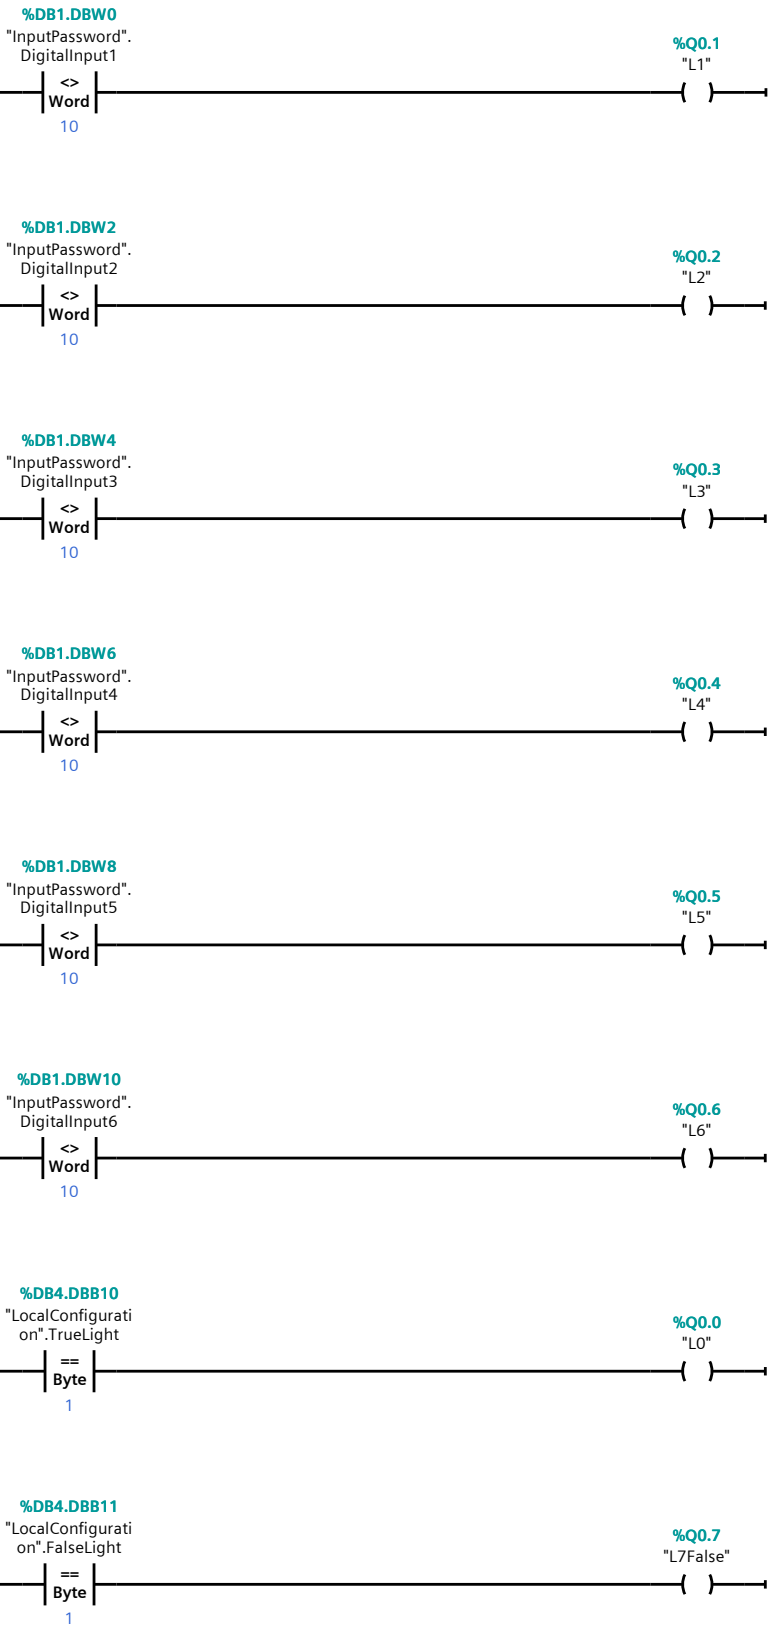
%DB1.DBW0
"InputPassword".
DigitalInput1
<>
Word
10

%Q0.1
"L1"
( )

%DB1.DBW2
"InputPassword".
DigitalInput2
<>
Word
10

%Q0.2
"L2"
( )

%DB1.DBW4
"InputPassword".
DigitalInput3
<>
Word
10

%Q0.3
"L3"
( )

%DB1.DBW6
"InputPassword".
DigitalInput4
<>
Word
10

%Q0.4
"L4"
( )

%DB1.DBW8
"InputPassword".
DigitalInput5
<>
Word
10

%Q0.5
"L5"
( )

%DB1.DBW10
"InputPassword".
DigitalInput6
<>
Word
10

%Q0.6
"L6"
( )

%DB4.DBB10
"LocalConfiguration".TrueLight
==
Byte
1

%Q0.0
"L0"
( )

%DB4.DBB11
"LocalConfiguration".FalseLight
==
Byte
1

%Q0.7
"L7False"
( )